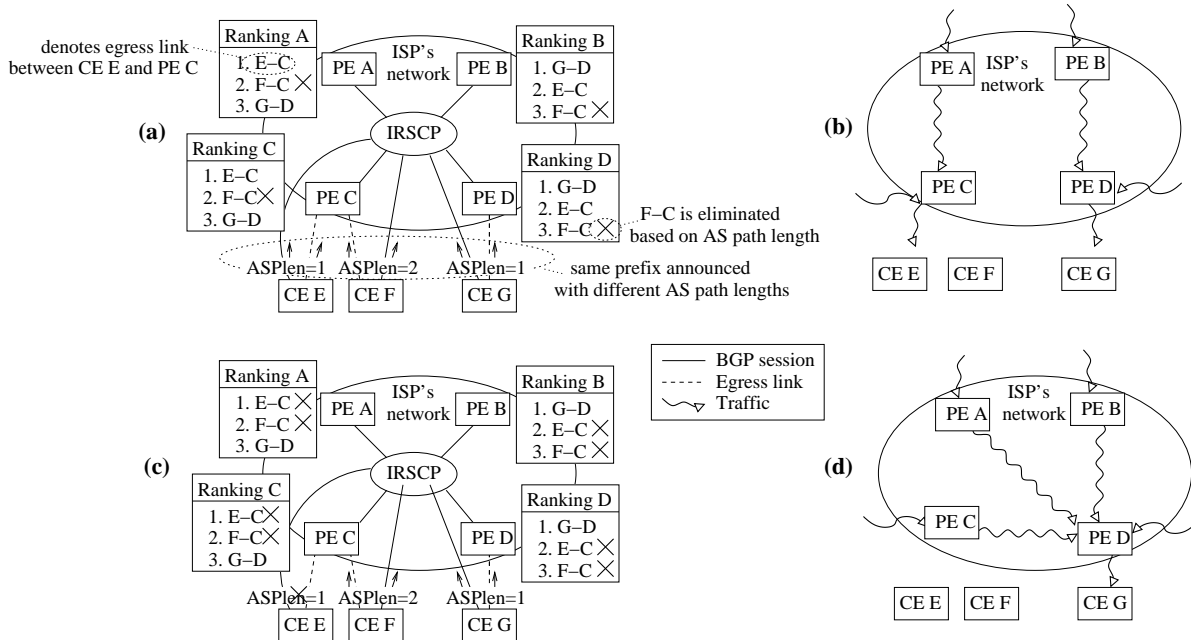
denotes egress link between CE E and PE C

Ranking A
1. E–C
2. F–C ×
3. G–D

ISP's network

PE A

PE B

Ranking B
1. G–D
2. E–C
3. F–C ×

(a)

IRSCP

Ranking C
1. E–C
2. F–C×
3. G–D

PE C

PE D

Ranking D
1. G–D
2. E–C
3. F–C ×

F–C is eliminated based on AS path length

ASPlen=1 ASPlen=2 ASPlen=1

same prefix announced with different AS path lengths

CE E CE F CE G

(b)

PE A

ISP's network

PE B

PE C

PE D

CE E CE F CE G

BGP session
Egress link
Traffic

Ranking A
1. E–C ×
2. F–C ×
3. G–D

ISP's network

PE A

PE B

Ranking B
1. G–D
2. E–C ×
3. F–C ×

(c)

IRSCP

Ranking C
1. E–C×
2. F–C×
3. G–D

PE C

PE D

Ranking D
1. G–D
2. E–C ×
3. F–C ×

ASPlen=1 ASPlen=2 ASPlen=1

CE E CE F CE G

(d)

ISP's network

PE A

PE B

PE C

PE D

CE E CE F CE G